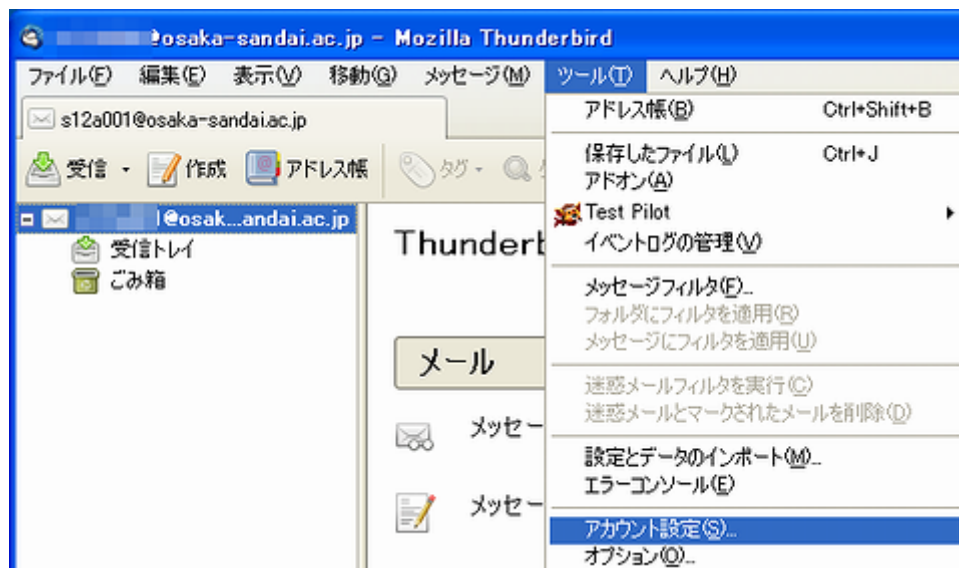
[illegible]@osaka-sandai.ac.jp - Mozilla Thunderbird

ファイル(F) 編集(E) 表示(V) 移動(G) メッセージ(M) ツール(T) ヘルプ(H)

s12a001@osaka-sandai.ac.jp

受信 作成 アドレス帳 タグ

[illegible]@osak...andai.ac.jp
受信トレイ
ごみ箱

Thunderb

メール

メッセー

メッセー

アドレス帳(B) Ctrl+Shift+B
保存したファイル(L) Ctrl+J
アドオン(A)
Test Pilot
イベントログの管理(V)
メッセージフィルタ(F)...
フォルダにフィルタを適用(R)
メッセージにフィルタを適用(U)
迷惑メールフィルタを実行(C)
迷惑メールとマークされたメールを削除(D)
設定とデータのインポート(M)...
エラーコンソール(E)
アカウント設定(S)...
オプション(O)...